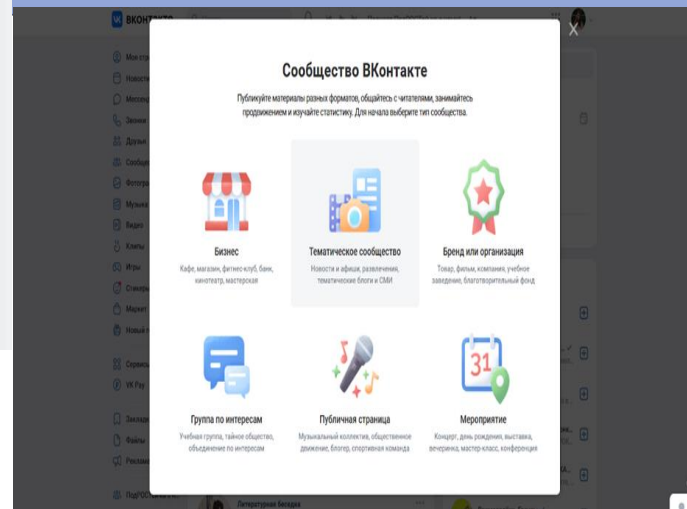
Сообщество ВКонтакте

Публикуйте материалы разных форматов, общайтесь с читателями, занимайтесь продвижением и изучайте статистику. Для начала выберите тип сообщества.

Бизнес
Кафе, магазин, фитнес-клуб, банк, кинотеатр, мастерская

Тематическое сообщество
Новости и афиши, развлечения, тематические блоги и СМИ

Бренд или организация
Товар, фильм, компания, учебное заведение, благотворительный фонд

Группа по интересам
Учебная группа, тайное общество, объединение по интересам

Публичная страница
Музыкальный коллектив, общественное движение, блогер, спортивная команда

Мероприятие
Концерт, день рождения, выставка, вечеринка, мастер-класс, конференция

31